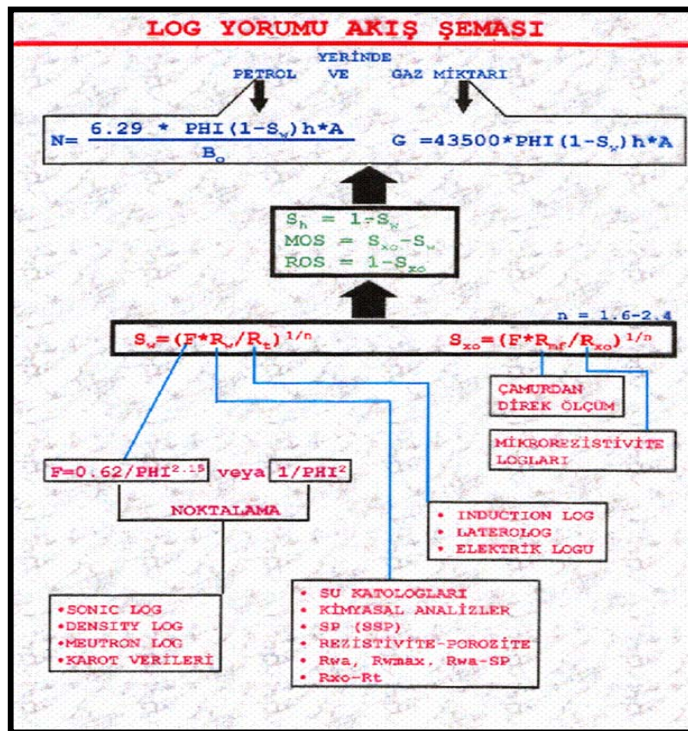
LOG YORUMU AKIŞ ŞEMASI

YERİNDE
PETROL VE GAZ MİKTARI

$N = \frac{6.29 * PHI(1-S_w)h*A}{B_o}$ $G = 43500*PHI(1-S_w)h*A$

$S_h = 1-S_w$
$MOS = S_{xo}-S_w$
$ROS = 1-S_{xo}$

n = 1.6-2.4

$S_w=(F*R_w/R_t)^{1/n}$ $S_{xo}=(F*R_{mf}/R_{xo})^{1/n}$

ÇAMURDAN DİREK ÖLÇÜM

MİKROREZİSTİVİTE LOGLARI

$F=0.62/PHI^{2.15}$ veya $1/PHI^2$

NOKTALAMA

• INDUCTION LOG
• LATEROLOG
• ELEKTRİK LOGU

• SU KATOLOGLARI
• KİMYASAL ANALİZLER
• SP (SSP)
• REZİSTİVİTE-POROZİTE
• Rwa, Rwmax, Rwa-SP
• Rxo-Rt

• SONIC LOG
• DENSITY LOG
• NEUTRON LOG
• KAROT VERİLERİ